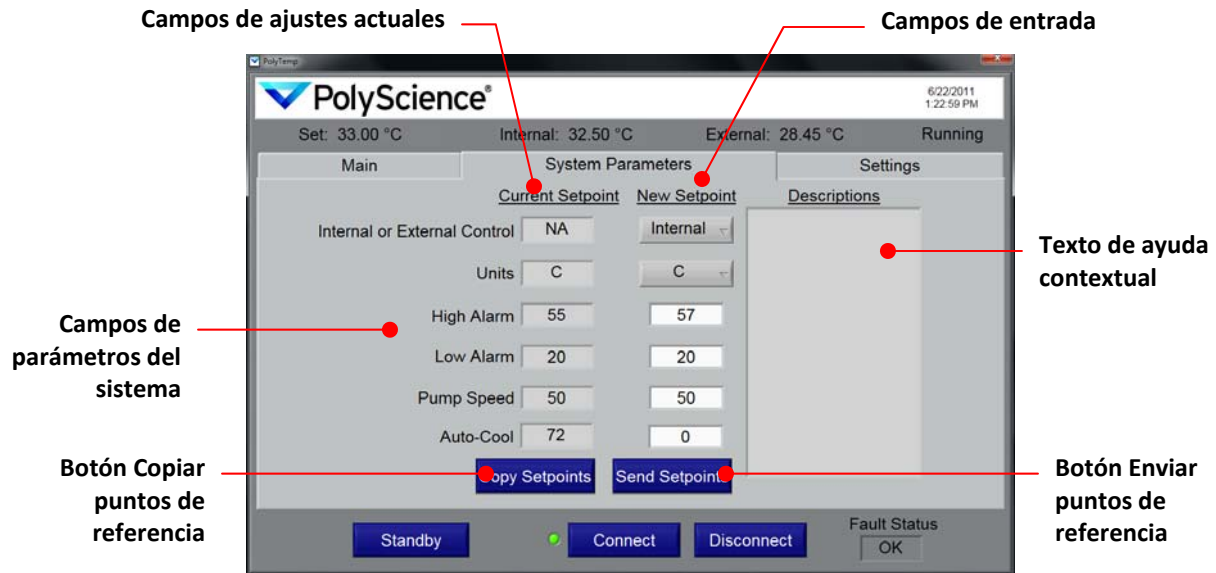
Campos de ajustes actuales

Campos de entrada

PolyTemp

PolyScience®

6/22/2011
1:22:59 PM

Set: 33.00 °C

Internal: 32.50 °C

External: 28.45 °C

Running

Main

System Parameters

Settings

Current Setpoint

New Setpoint

Descriptions

Internal or External Control

NA

Internal

Units

C

C

High Alarm

55

57

Low Alarm

20

20

Pump Speed

50

50

Auto-Cool

72

0

Copy Setpoints

Send Setpoints

Texto de ayuda contextual

Campos de parámetros del sistema

Botón Copiar puntos de referencia

Botón Enviar puntos de referencia

Standby

Connect

Disconnect

Fault Status

OK